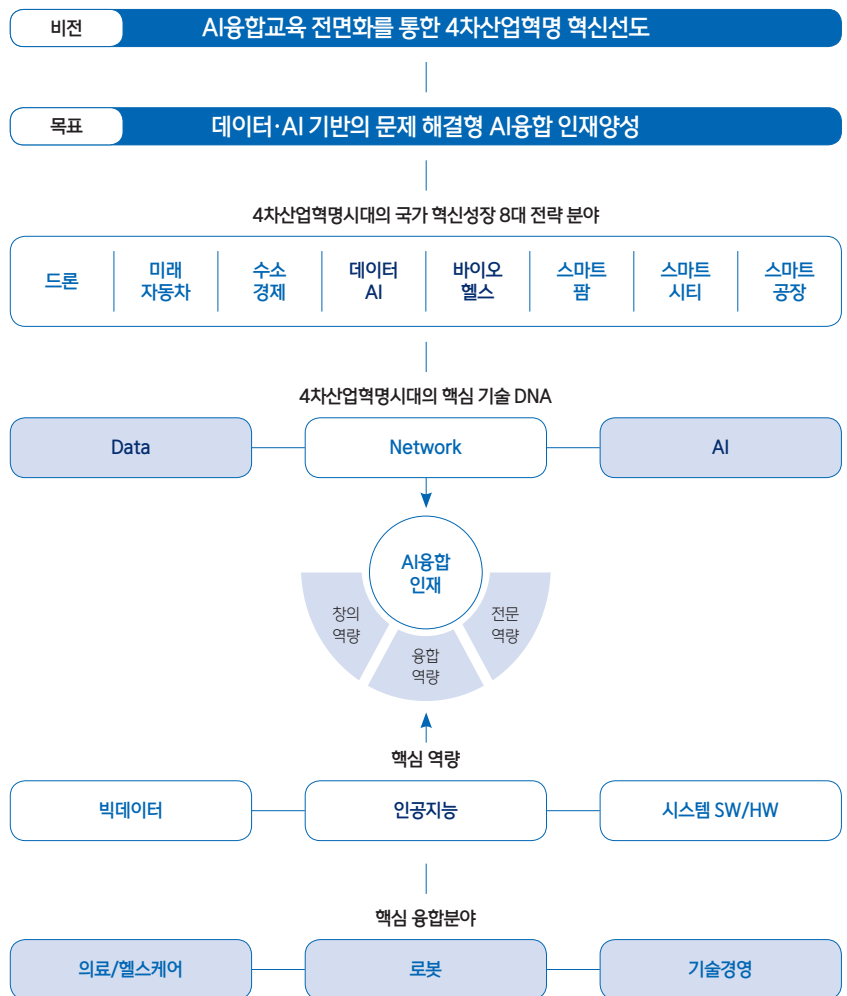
비전

AI융합교육 전면화를 통한 4차산업혁명 혁신선도

목표

데이터·AI 기반의 문제 해결형 AI융합 인재양성

4차산업혁명시대의 국가 혁신성장 8대 전략 분야

드론

미래 자동차

수소 경제

데이터 AI

바이오 헬스

스마트 팜

스마트 시티

스마트 공장

4차산업혁명시대의 핵심 기술 DNA

Data

Network

AI

AI융합 인재

창의 역량

융합 역량

전문 역량

핵심 역량

빅데이터

인공지능

시스템 SW/HW

핵심 융합분야

의료/헬스케어

로봇

기술경영